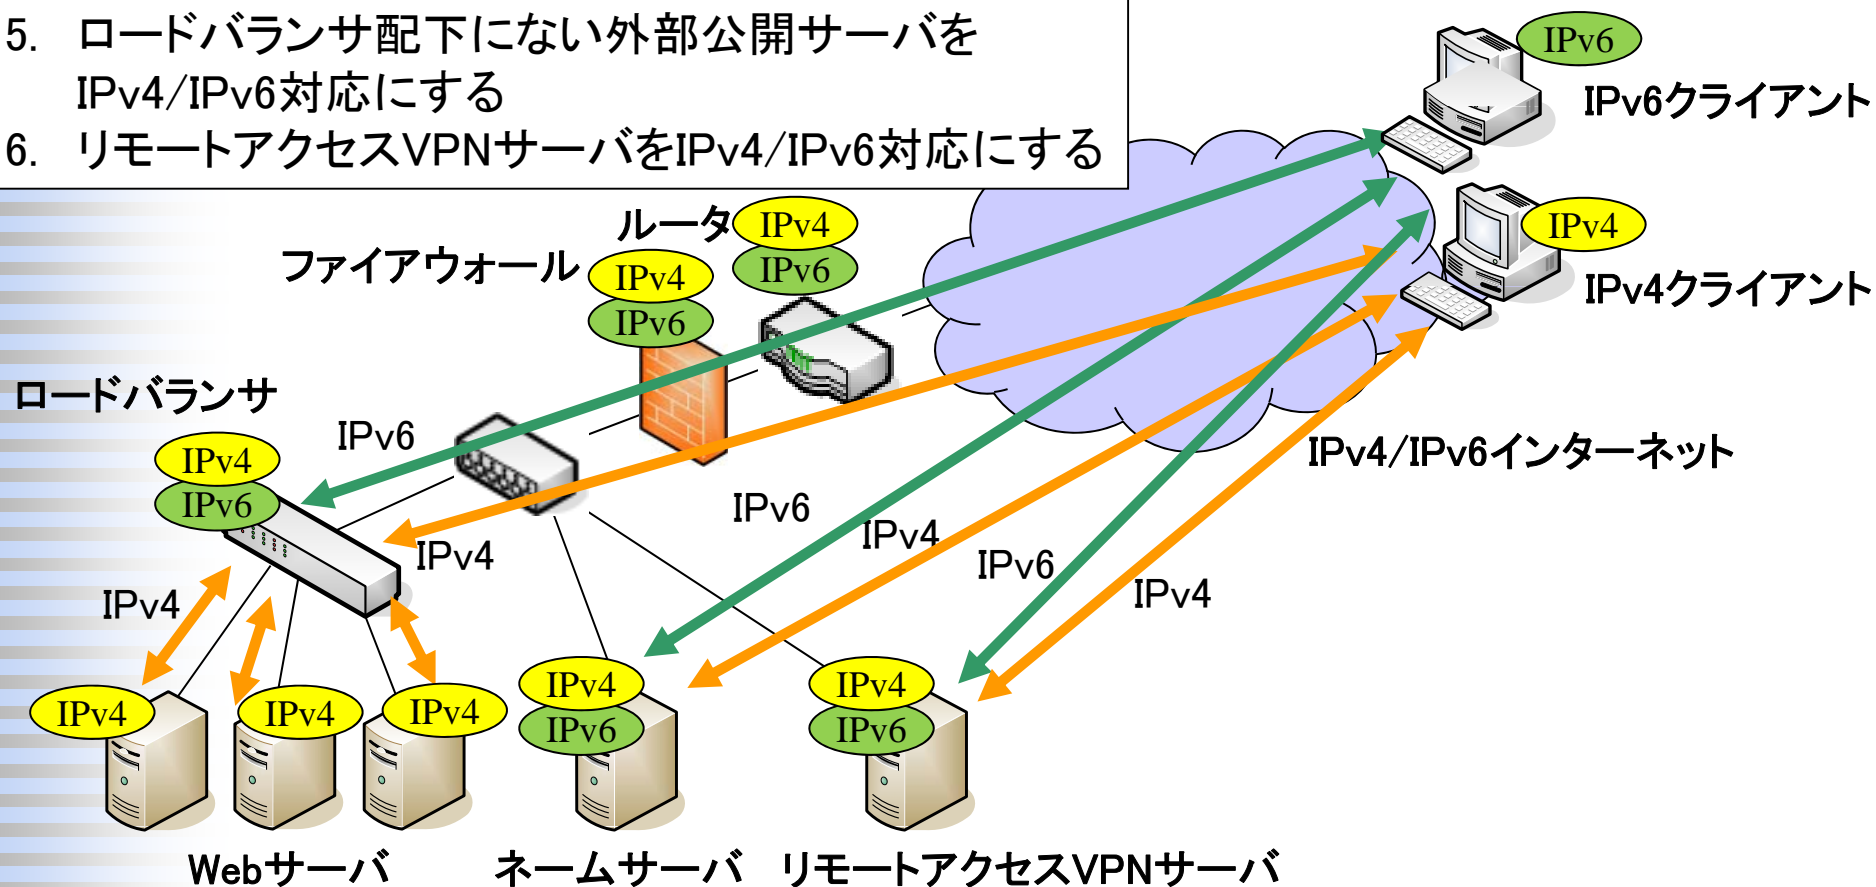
5. ロードバランサ配下にない外部公開サーバをIPv4/IPv6対応にする
6. リモートアクセスVPNサーバをIPv4/IPv6対応にする

IPv6
IPv6クライアント
IPv4
IPv4クライアント
ルータ
IPv4
IPv6
ファイアウォール
IPv4
IPv6
ロードバランサ
IPv6
IPv4
IPv6
IPv4/IPv6インターネット
IPv6
IPv4
IPv4
IPv6
IPv4
IPv4
IPv4
IPv4
IPv4
IPv4
IPv6
IPv4
IPv6
Webサーバ
ネームサーバ
リモートアクセスVPNサーバ